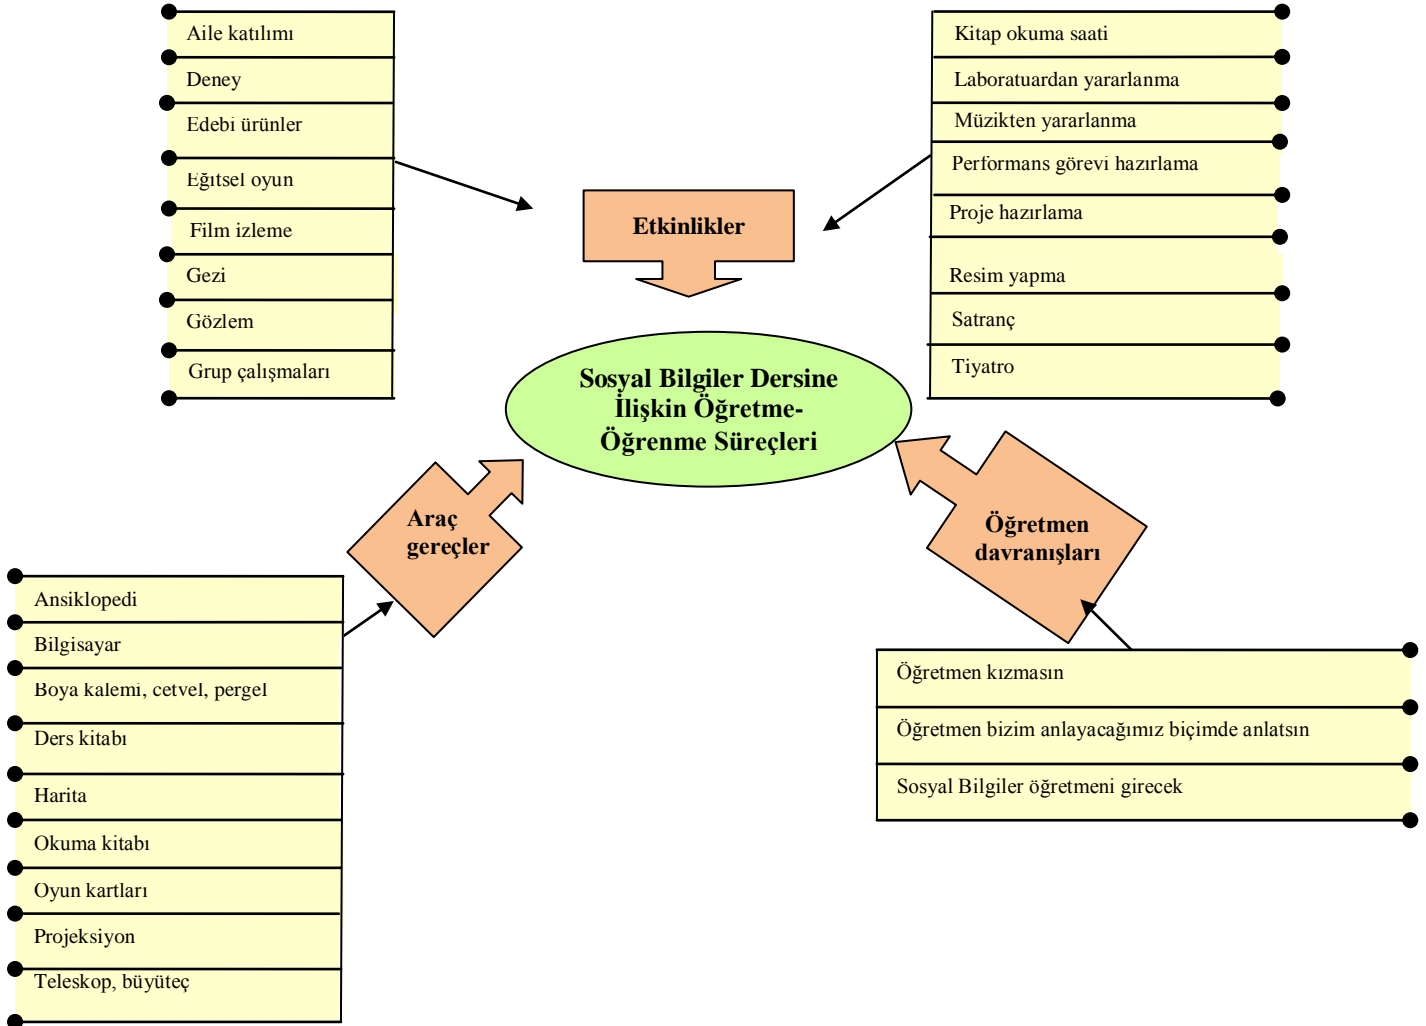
Aile katılımı
Deney
Edebi ürünler
Eğitsel oyun
Film izleme
Gezi
Gözlem
Grup çalışmaları

Kitap okuma saati
Laboratuardan yararlanma
Müzikten yararlanma
Performans görevi hazırlama
Proje hazırlama
Resim yapma
Satranç
Tiyatro

Etkinlikler

Sosyal Bilgiler Dersine İlişkin Öğretme-Öğrenme Süreçleri

Araç gereçler

Öğretmen davranışları

Ansiklopedi
Bilgisayar
Boya kalemi, cetvel, pergel
Ders kitabı
Harita
Okuma kitabı
Oyun kartları
Projeksiyon
Teleskop, büyüteç

Öğretmen kızmasın
Öğretmen bizim anlayacağımız biçimde anlatsın
Sosyal Bilgiler öğretmeni girecek